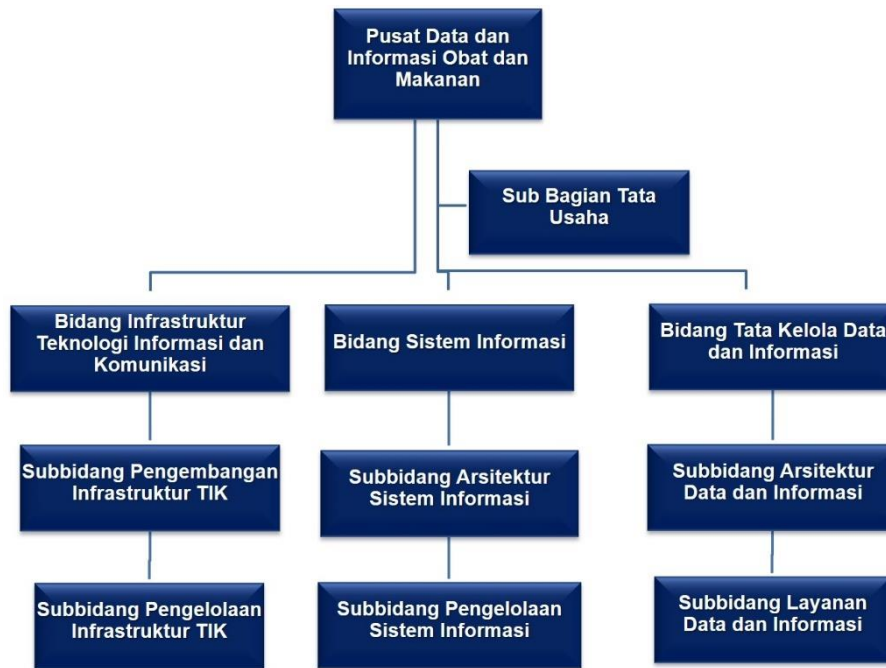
Pusat Data dan Informasi Obat dan Makanan

Sub Bagian Tata Usaha

Bidang Infrastruktur Teknologi Informasi dan Komunikasi

Subbidang Pengembangan Infrastruktur TIK

Subbidang Pengelolaan Infrastruktur TIK

Bidang Sistem Informasi

Subbidang Arsitektur Sistem Informasi

Subbidang Pengelolaan Sistem Informasi

Bidang Tata Kelola Data dan Informasi

Subbidang Arsitektur Data dan Informasi

Subbidang Layanan Data dan Informasi